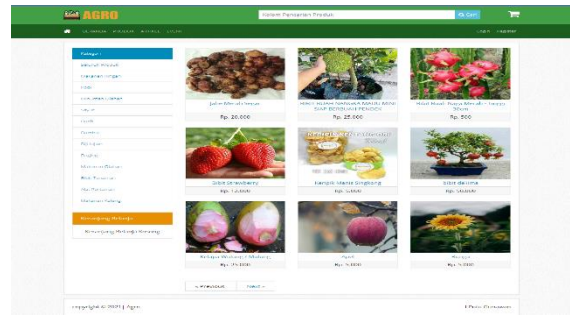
AGRO

Kolom Pencarian Produk

Cari

Kategori

Bibit Buah

Jahe Merah Segar

Rp. 20,000

Rp. 25,000

Bibit Buah Naga Merah

Rp. 500

Bibit Strawberry

Rp. 15,000

Keripik Manis Singkong

Rp. 5,000

Rp. 50,000

Rp. 35,000

Apel

Rp. 5,000

Rp. 5,000

« Previous

Next »

copyright © 2020 | Agro